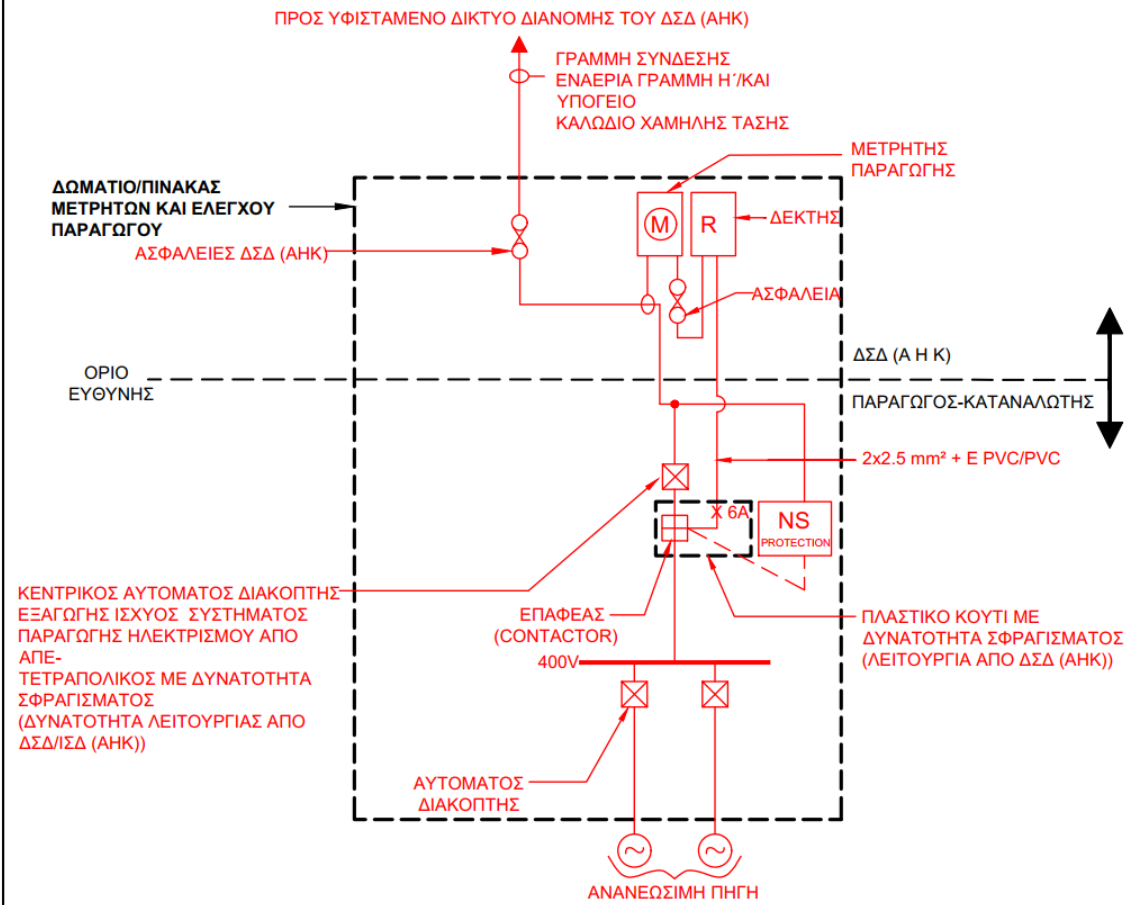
ΠΡΟΣ ΥΦΙΣΤΑΜΕΝΟ ΔΙΚΤΥΟ ΔΙΑΝΟΜΗΣ ΤΟΥ ΔΣΔ (ΑΗΚ)

ΓΡΑΜΜΗ ΣΥΝΔΕΣΗΣ ΕΝΑΕΡΙΑ ΓΡΑΜΜΗ Η΄/ΚΑΙ ΥΠΟΓΕΙΟ ΚΑΛΩΔΙΟ ΧΑΜΗΛΗΣ ΤΑΣΗΣ

ΜΕΤΡΗΤΗΣ ΠΑΡΑΓΩΓΗΣ

ΔΩΜΑΤΙΟ/ΠΙΝΑΚΑΣ ΜΕΤΡΗΤΩΝ ΚΑΙ ΕΛΕΓΧΟΥ ΠΑΡΑΓΩΓΟΥ

M

R

ΔΕΚΤΗΣ

ΑΣΦΑΛΕΙΕΣ ΔΣΔ (ΑΗΚ)

ΑΣΦΑΛΕΙΑ

ΔΣΔ (Α Η Κ)

ΟΡΙΟ ΕΥΘΥΝΗΣ

ΠΑΡΑΓΩΓΟΣ-ΚΑΤΑΝΑΛΩΤΗΣ

2x2.5 mm² + E PVC/PVC

X 6A

NS PROTECTION

ΚΕΝΤΡΙΚΟΣ ΑΥΤΟΜΑΤΟΣ ΔΙΑΚΟΠΤΗΣ ΕΞΑΓΩΓΗΣ ΙΣΧΥΟΣ ΣΥΣΤΗΜΑΤΟΣ ΠΑΡΑΓΩΓΗΣ ΗΛΕΚΤΡΙΣΜΟΥ ΑΠΟ ΑΠΕ-ΤΕΤΡΑΠΟΛΙΚΟΣ ΜΕ ΔΥΝΑΤΟΤΗΤΑ ΣΦΡΑΓΙΣΜΑΤΟΣ (ΔΥΝΑΤΟΤΗΤΑ ΛΕΙΤΟΥΡΓΙΑΣ ΑΠΟ ΔΣΔ/ΙΣΔ (ΑΗΚ))

ΕΠΑΦΕΑΣ (CONTACTOR)

ΠΛΑΣΤΙΚΟ ΚΟΥΤΙ ΜΕ ΔΥΝΑΤΟΤΗΤΑ ΣΦΡΑΓΙΣΜΑΤΟΣ (ΛΕΙΤΟΥΡΓΙΑ ΑΠΟ ΔΣΔ (ΑΗΚ))

400V

ΑΥΤΟΜΑΤΟΣ ΔΙΑΚΟΠΤΗΣ

ΑΝΑΝΕΩΣΙΜΗ ΠΗΓΗ